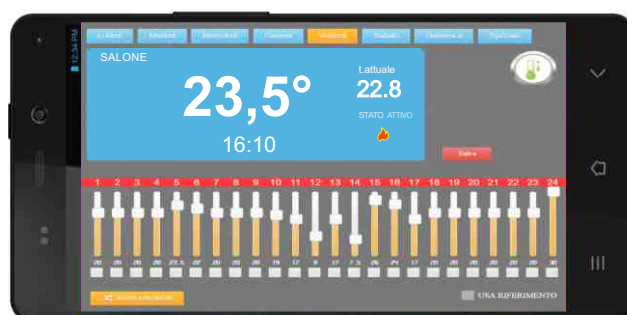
12:34 PM

Lunedì Martedì Mercoledì Giovedì Venerdì Sabato Domenica Speciale

SALONE

23,5°

16:10

t.attuale
22.8

STATO ATTIVO

Salva

1 2 3 4 5 6 7 8 9 10 11 12 13 14 15 16 17 18 19 20 21 22 23 24

20 20 20 20 23.5 20 20 20 20 19 17 9 17 7.5 26 24 17 20 20 20 20 20 20 30

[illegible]

USA RIFERIMENTO